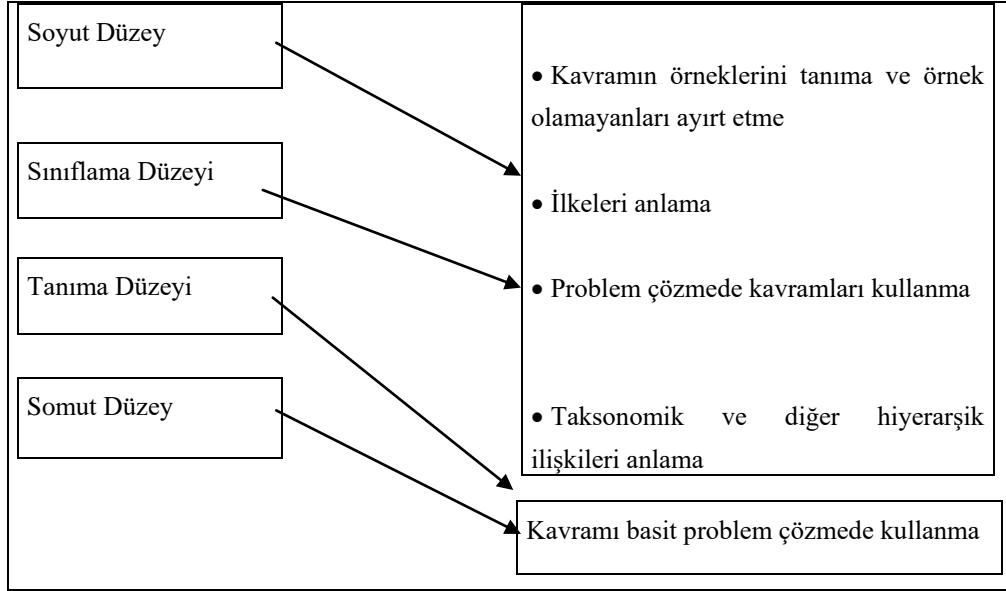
Soyut Düzey

Sınıflama Düzeyi

Tanıma Düzeyi

Somut Düzey

• Kavramın örneklerini tanıma ve örnek olamayanları ayırt etme

• İlkeleri anlama

• Problem çözmede kavramları kullanma

• Taksonomik ve diğer hiyerarşik ilişkileri anlama

Kavramı basit problem çözmede kullanma